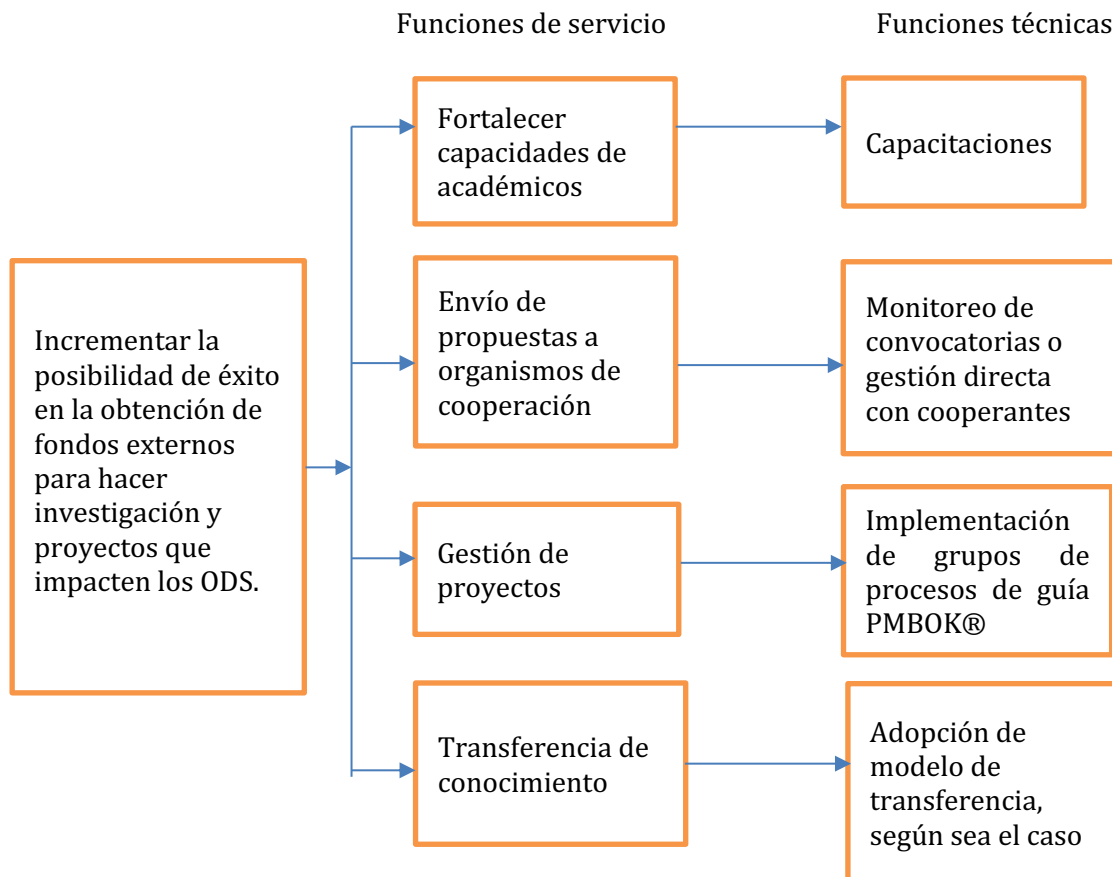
Funciones de servicio

Funciones técnicas

Incrementar la posibilidad de éxito en la obtención de fondos externos para hacer investigación y proyectos que impacten los ODS.

Fortalecer capacidades de académicos

Capacitaciones

Envío de propuestas a organismos de cooperación

Monitoreo de convocatorias o gestión directa con cooperantes

Gestión de proyectos

Implementación de grupos de procesos de guía PMBOK®

Transferencia de conocimiento

Adopción de modelo de transferencia, según sea el caso